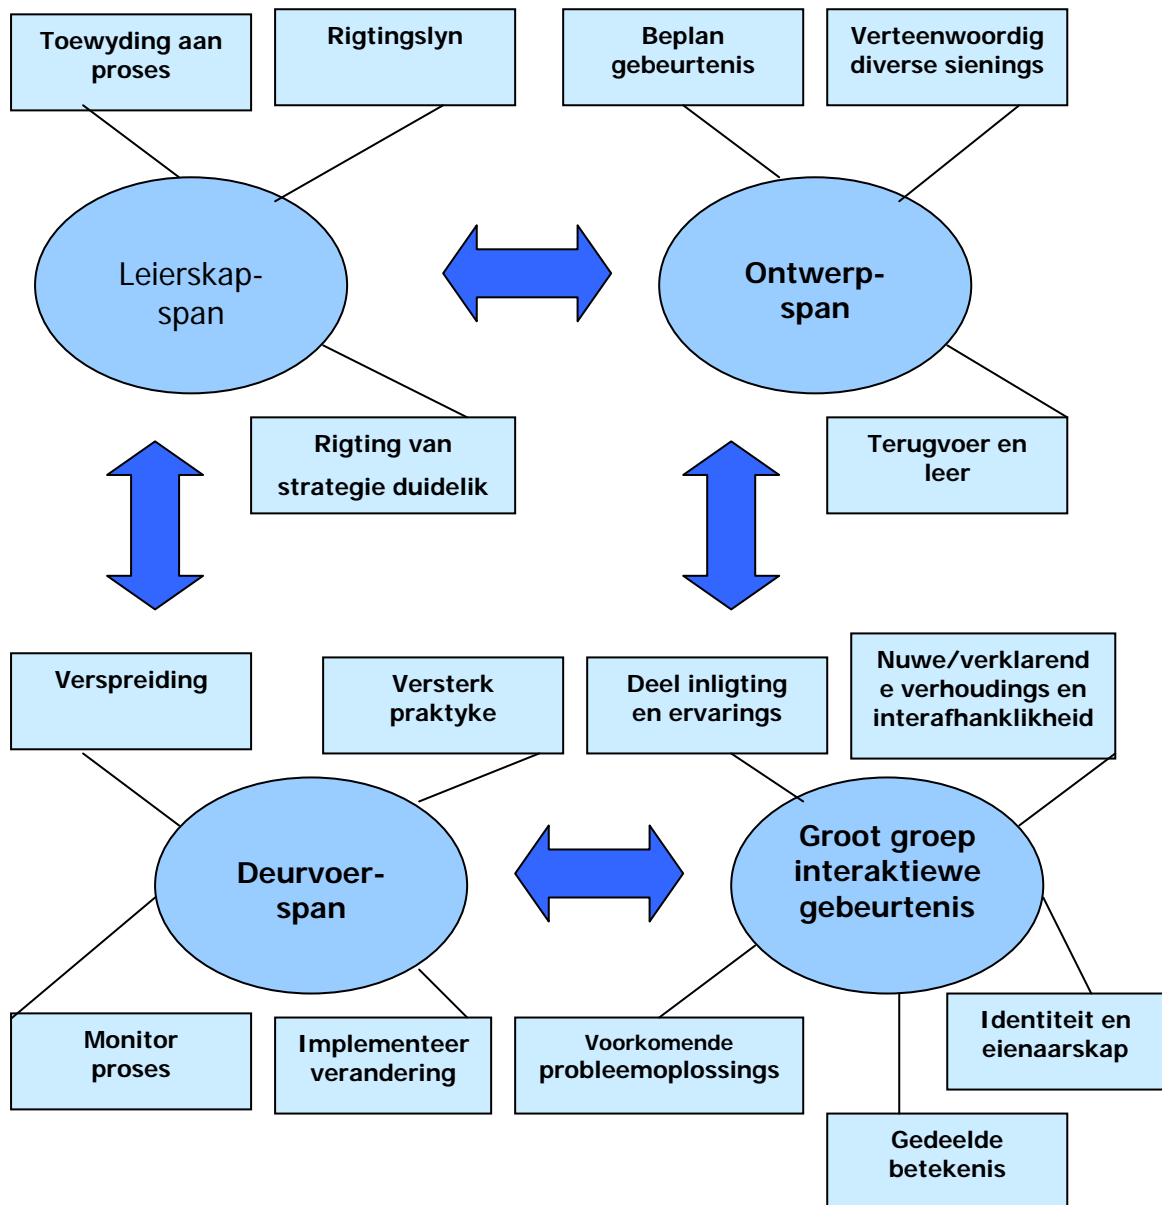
Toewyding aan proses

Rigtingslyn

Beplan gebeurtenis

Verteenwoordig diverse sienings

Leierskap-span

Ontwerp-span

Rigting van strategie duidelik

Terugvoer en leer

Verspreiding

Versterk praktyke

Deel inligting en ervarings

Nuwe/verklarende verhoudings en interafhanklikheid

Deurvoer-span

Groot groep interaktiewe gebeurtenis

Monitor proses

Implementeer verandering

Voorkomende probleemoplossings

Identiteit en eienaarskap

Gedeelde betekenis